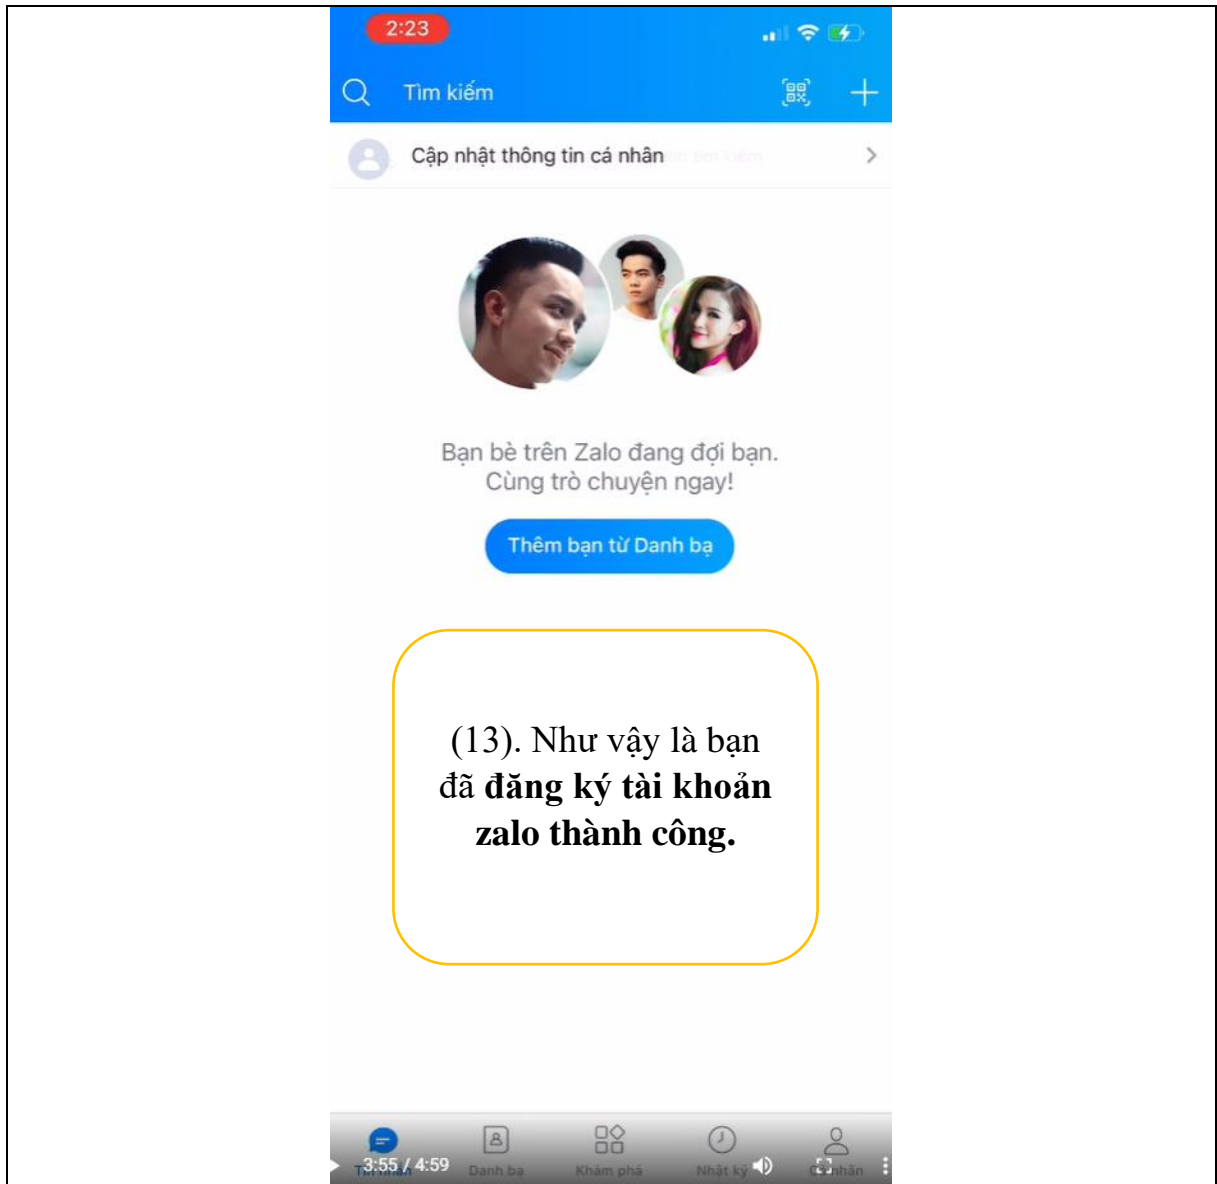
2:23

Tìm kiếm

Cập nhật thông tin cá nhân

Bạn bè trên Zalo đang đợi bạn. Cùng trò chuyện ngay!

Thêm bạn từ Danh bạ

(13). Như vậy là bạn đã **đăng ký tài khoản zalo thành công.**

3:55 / 4:59

Tin nhắn Danh bạ Khám phá Nhật ký Cá nhân